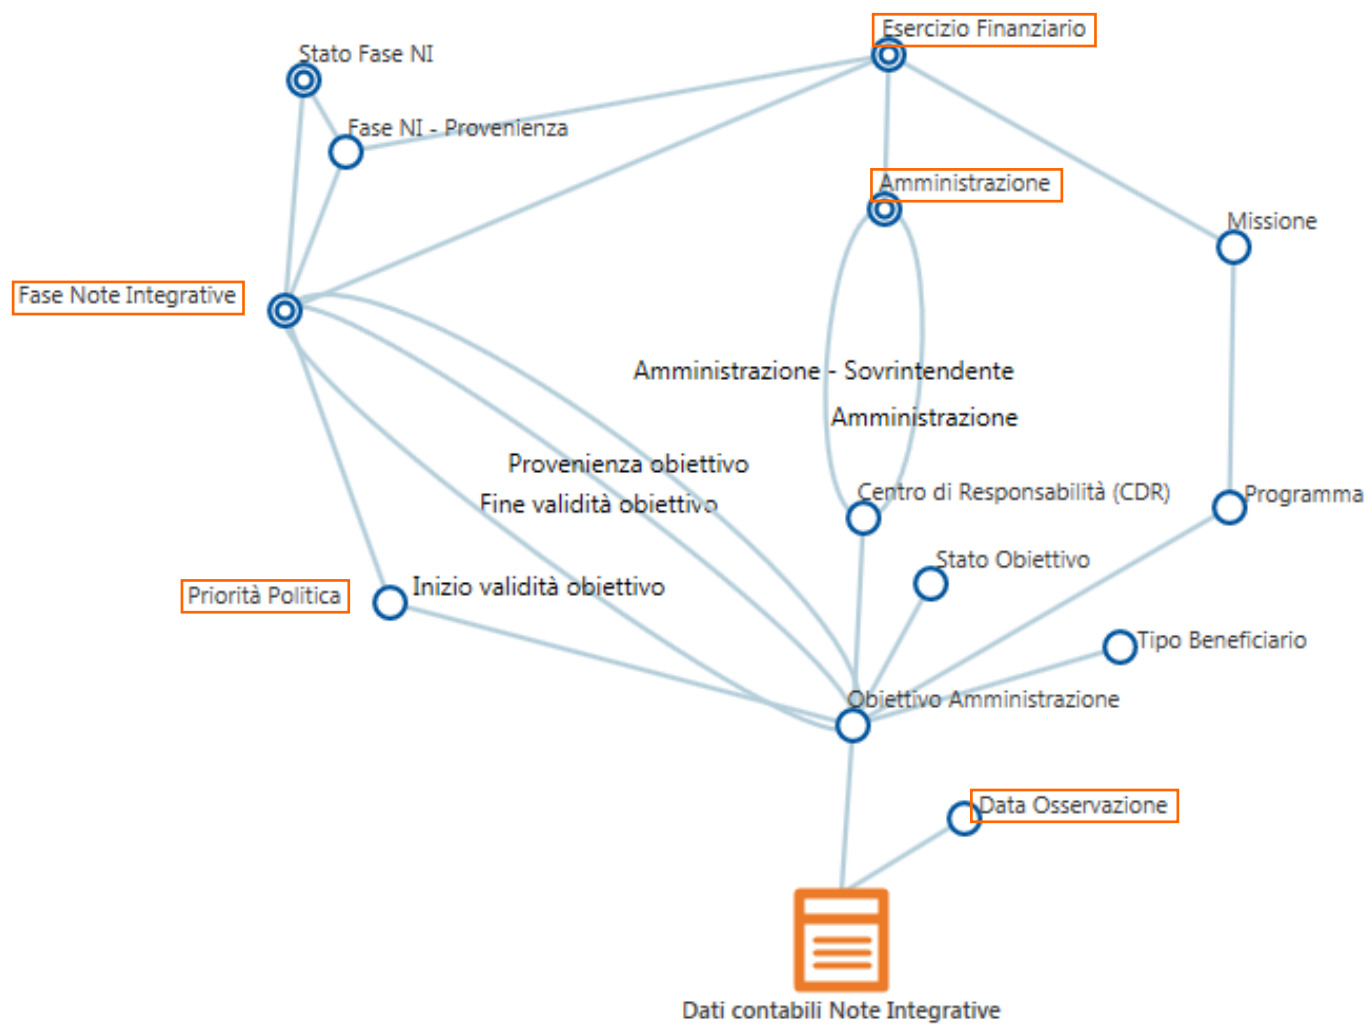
Esercizio Finanziario

Stato Fase NI

Fase NI - Provenienza

Amministrazione

Missione

Fase Note Integrative

Amministrazione - Sovrintendente

Amministrazione

Provenienza obiettivo

Fine validità obiettivo

Centro di Responsabilità (CDR)

Programma

Stato Obiettivo

Priorità Politica

Inizio validità obiettivo

Tipo Beneficiario

Obiettivo Amministrazione

Data Osservazione

Dati contabili Note Integrative